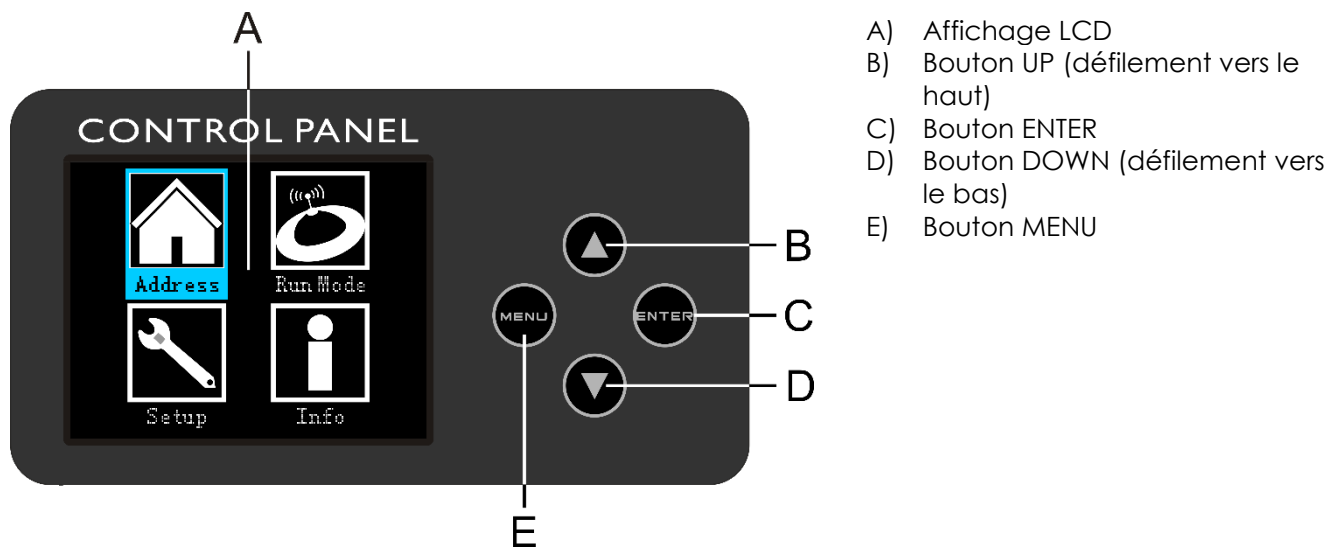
A

CONTROL PANEL

Address

Run Mode

Setup

Info

MENU

ENTER

B

C

D

E

A) Affichage LCD
B) Bouton UP (défilement vers le haut)
C) Bouton ENTER
D) Bouton DOWN (défilement vers le bas)
E) Bouton MENU